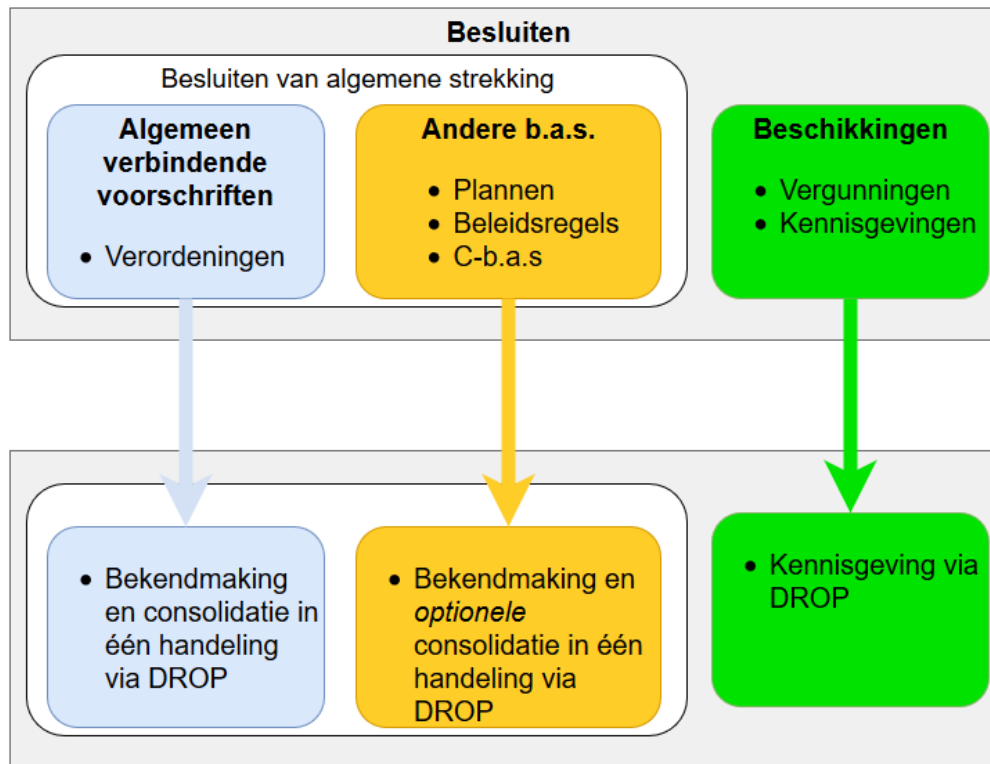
Besluiten

Besluiten van algemene strekking

**Algemeen verbindende voorschriften**

- Verordeningen

**Andere b.a.s.**

- Plannen
- Beleidsregels
- C-b.a.s

**Beschikkingen**

- Vergunningen
- Kennisgevingen

- Bekendmaking en consolidatie in één handeling via DROP

- Bekendmaking en *optionele* consolidatie in één handeling via DROP

- Kennisgeving via DROP